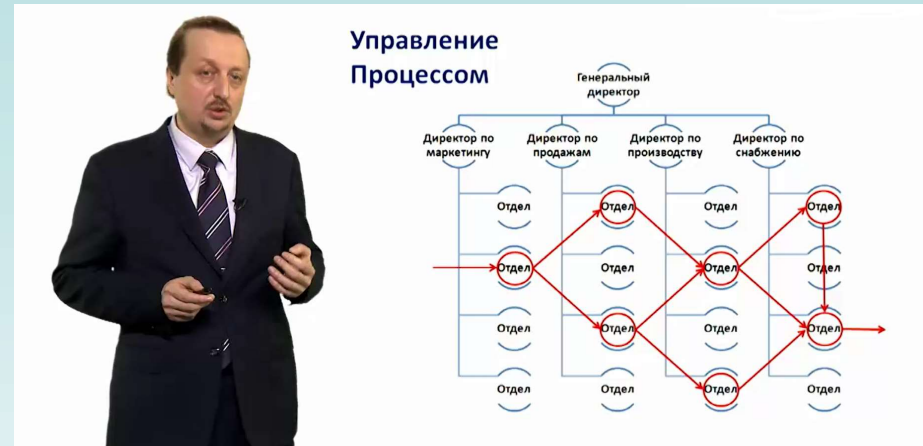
Управление Процессом

Генеральный директор

Директор по маркетингу

Директор по продажам

Директор по производству

Директор по снабжению

Отдел

Отдел

Отдел

Отдел

Отдел

Отдел

Отдел

Отдел

Отдел

Отдел

Отдел

Отдел

Отдел

Отдел

Отдел

Отдел